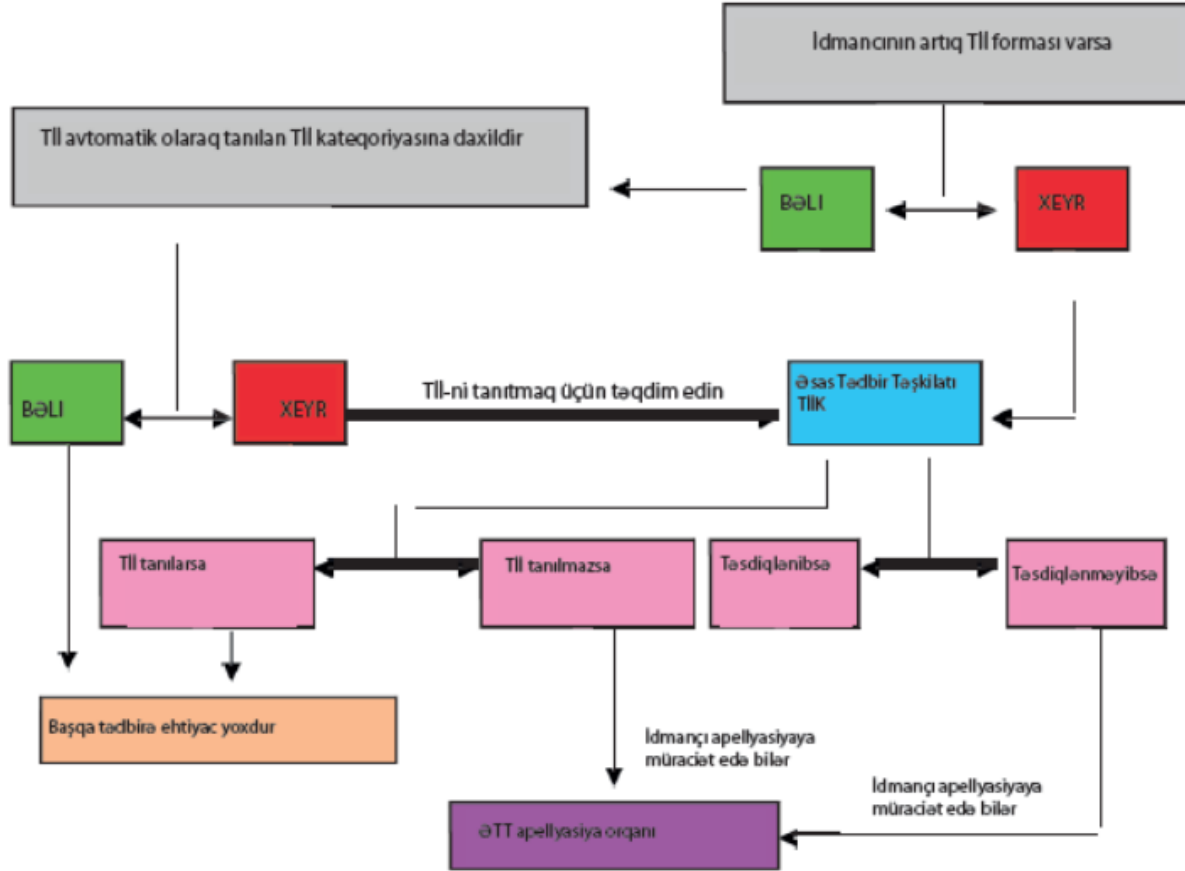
İdmançının artıq TİI forması varsa

TİI avtomatik olaraq tanılan TİI kateqoriyasına daxildir

BƏLI

XEYR

BƏLI

XEYR

TİI-ni tanıtmaq üçün təqdim edin

Əsas Tədbir Təşkilatı TİİK

TİI tanılarsa

TİI tanılmazsa

Təsdiqlənibsə

Təsdiqlənməyibsə

Başqa tədbirə ehtiyac yoxdur

İdmançı apellyasiyaya müraciət edə bilər

İdmançı apellyasiyaya müraciət edə bilər

ƏTT apellyasiya orqanı